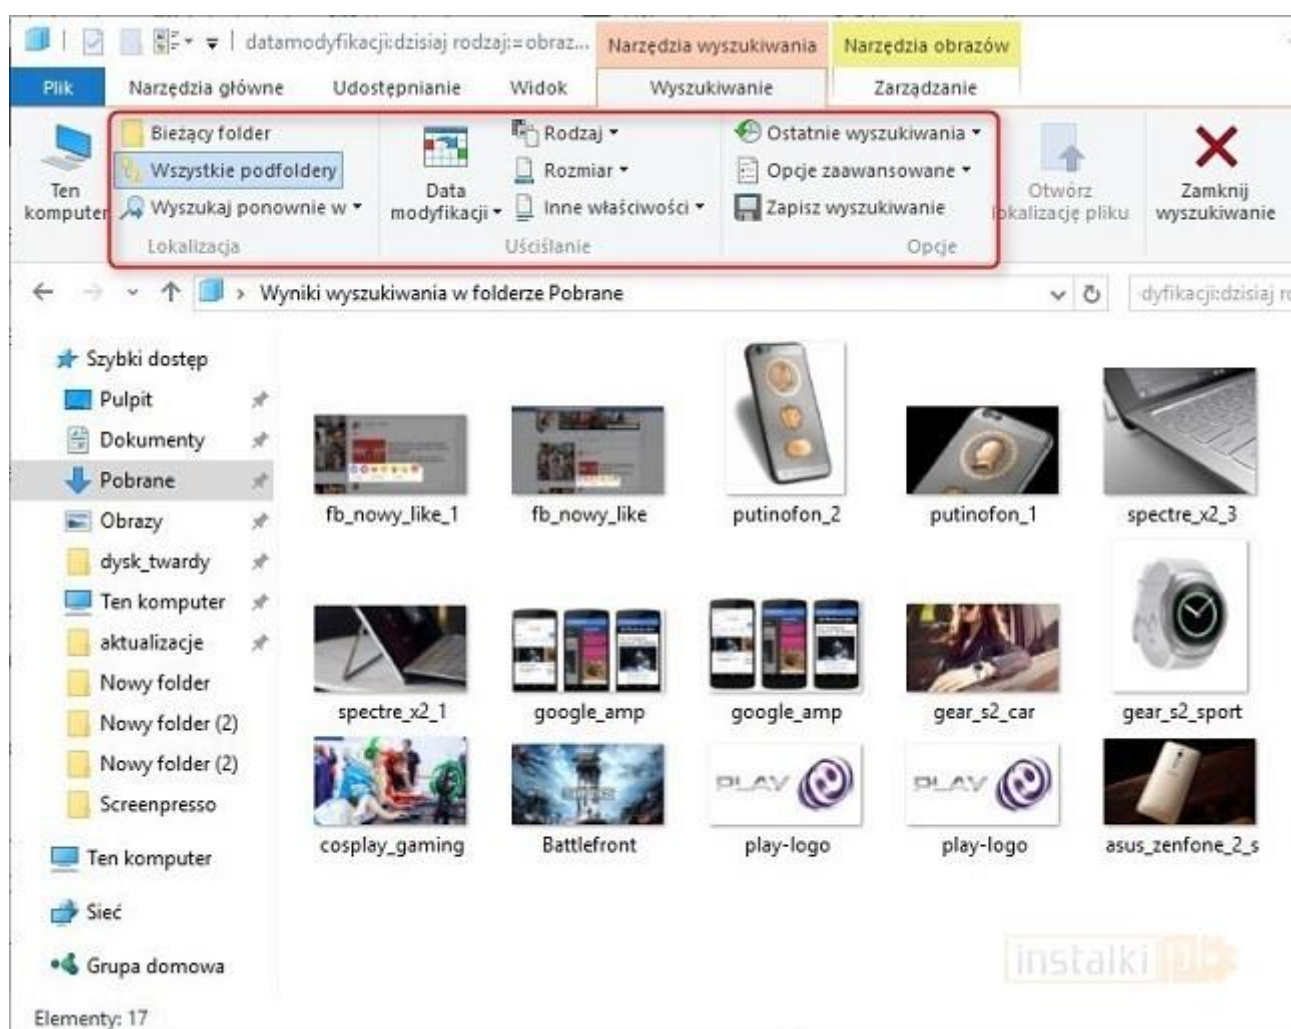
datamodyfikacji:dzisiaj rodzaj:=obraz... | Narzędzia wyszukiwania | Narzędzia obrazów

Plik | Narzędzia główne | Udostępnianie | Widok | Wyszukiwanie | Zarządzanie

Ten komputer

Bieżący folder
Wszystkie podfoldery
Wyszukaj ponownie w
Lokalizacja

Data modyfikacji
Rodzaj
Rozmiar
Inne właściwości
Uściślanie

Ostatnie wyszukiwania
Opcje zaawansowane
Zapisz wyszukiwanie
Opcje

Otwórz lokalizację pliku

Zamknij wyszukiwanie

Wyniki wyszukiwania w folderze Pobrane

dyfikacji:dzisiaj r

Szybki dostęp
Pulpit
Dokumenty
Pobrane
Obrazy
dysk_twardy
Ten komputer
aktualizacje
Nowy folder
Nowy folder (2)
Nowy folder (2)
Screenpresso
Ten komputer
Sieć
Grupa domowa

fb_nowy_like_1
fb_nowy_like
putinofon_2
putinofon_1
spectre_x2_3
spectre_x2_1
google_amp
google_amp
gear_s2_car
gear_s2_sport
cosplay_gaming
Battlefront
play-logo
play-logo
asus_zenfone_2_s

PLAY
PLAY

instalki pl

Elementy: 17